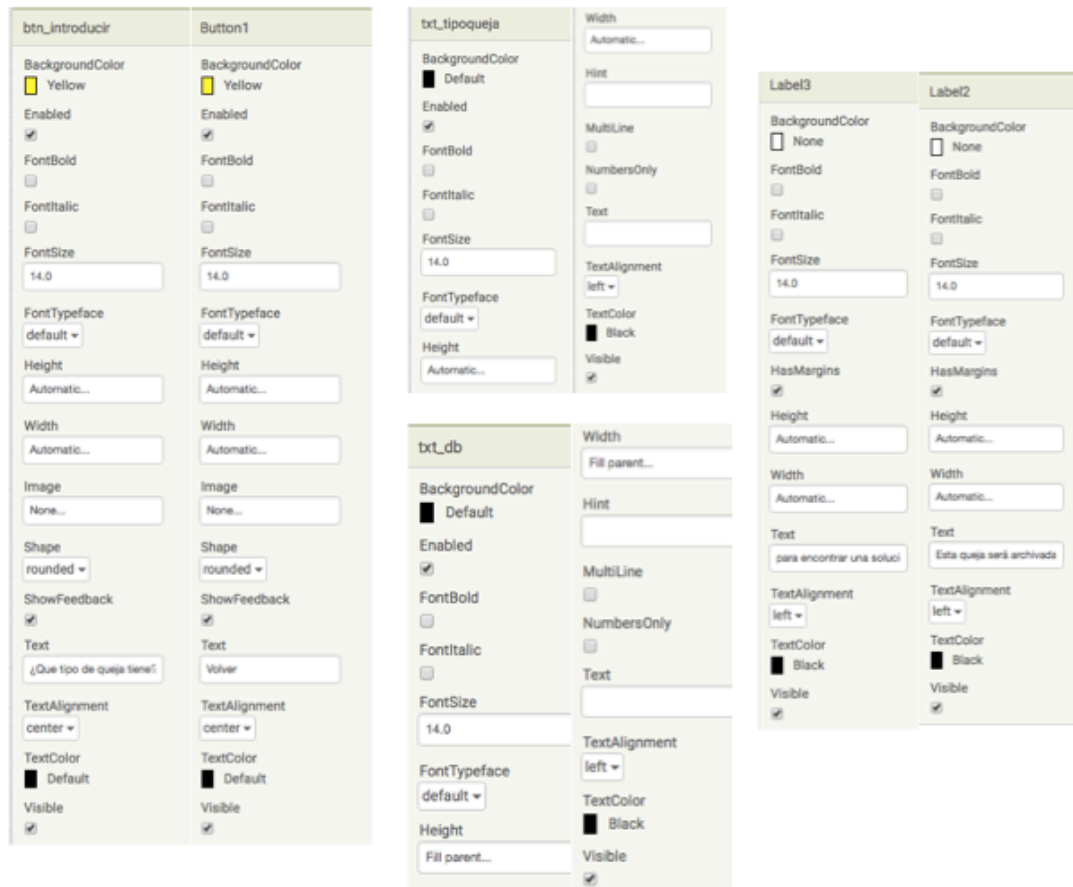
btn_introducir

BackgroundColor
Yellow

Enabled

FontBold

FontItalic

FontSize
14.0

FontTypeface
default

Height
Automatic...

Width
Automatic...

Image
None...

Shape
rounded

ShowFeedback

Text
¿Que tipo de queja tiene?

TextAlignment
center

TextColor
Default

Visible

Button1

BackgroundColor
Yellow

Enabled

FontBold

FontItalic

FontSize
14.0

FontTypeface
default

Height
Automatic...

Width
Automatic...

Image
None...

Shape
rounded

ShowFeedback

Text
Volver

TextAlignment
center

TextColor
Default

Visible

txt_tipoqueja

BackgroundColor
Default

Enabled

FontBold

FontItalic

FontSize
14.0

FontTypeface
default

Height
Automatic...

Width
Automatic...

Hint

MultiLine

NumbersOnly

Text

TextAlignment
left

TextColor
Black

Visible

txt_db

BackgroundColor
Default

Enabled

FontBold

FontItalic

FontSize
14.0

FontTypeface
default

Height
Fill parent...

Width
Fill parent...

Hint

MultiLine

NumbersOnly

Text

TextAlignment
left

TextColor
Black

Visible

Label3

BackgroundColor
None

FontBold

FontItalic

FontSize
14.0

FontTypeface
default

HasMargins

Height
Automatic...

Width
Automatic...

Text
para encontrar una soluci

TextAlignment
left

TextColor
Black

Visible

Label2

BackgroundColor
None

FontBold

FontItalic

FontSize
14.0

FontTypeface
default

HasMargins

Height
Automatic...

Width
Automatic...

Text
Esta queja será archivada

TextAlignment
left

TextColor
Black

Visible